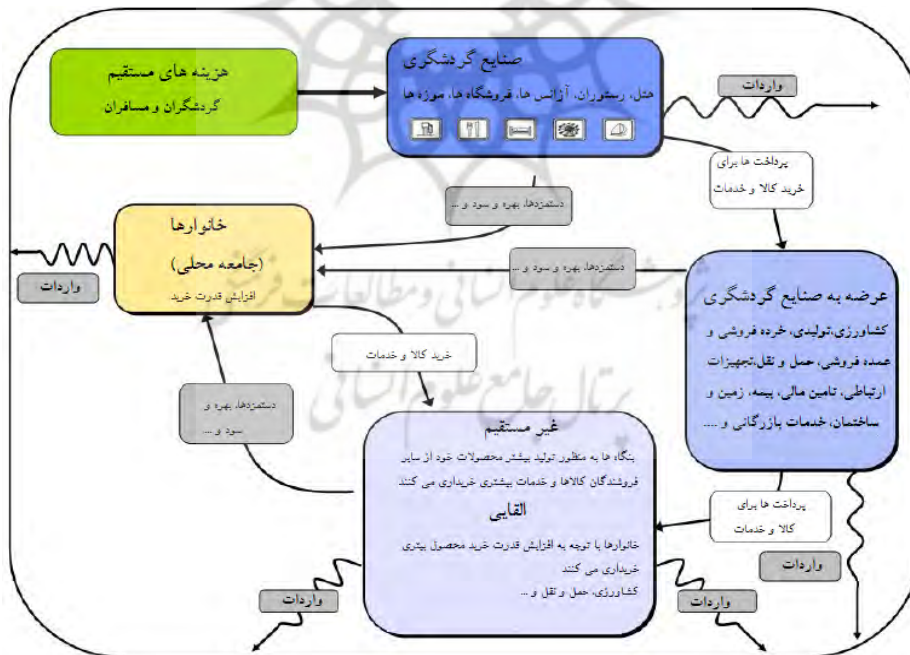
هزینه های مستقیم
گردشگران و مسافران

صنایع گردشگری
هتل، رستوران، آژانس ها، فروشگاه ها، موزه ها

واردات

پرداخت ها برای خرید کالا و خدمات

دستمزدها، بهره و سود و ...

خانوارها
(جامعه محلی)
افزایش قدرت خرید

واردات

دستمزدها، بهره و سود و ...

عرضه به صنایع گردشگری
کشاورزی،تولیدی، خرده فروشی و عمده فروشی، حمل و نقل،تجهیزات ارتباطی، تامین مالی، بیمه، زمین و ساختمان، خدمات بازرگانی و ....

خرید کالا و خدمات

دستمزدها، بهره و سود و ...

غیر مستقیم
بنگاه ها به منظور تولید بیشتر محصولات خود از سایر فروشندگان کالاها و خدمات بیشتری خریداری می کنند
القایی
خانوارها با توجه به افزایش قدرت خرید محصول بیشتری خریداری می کنند
کشاورزی، حمل و نقل و ...

پرداخت ها برای کالا و خدمات

واردات

واردات

واردات